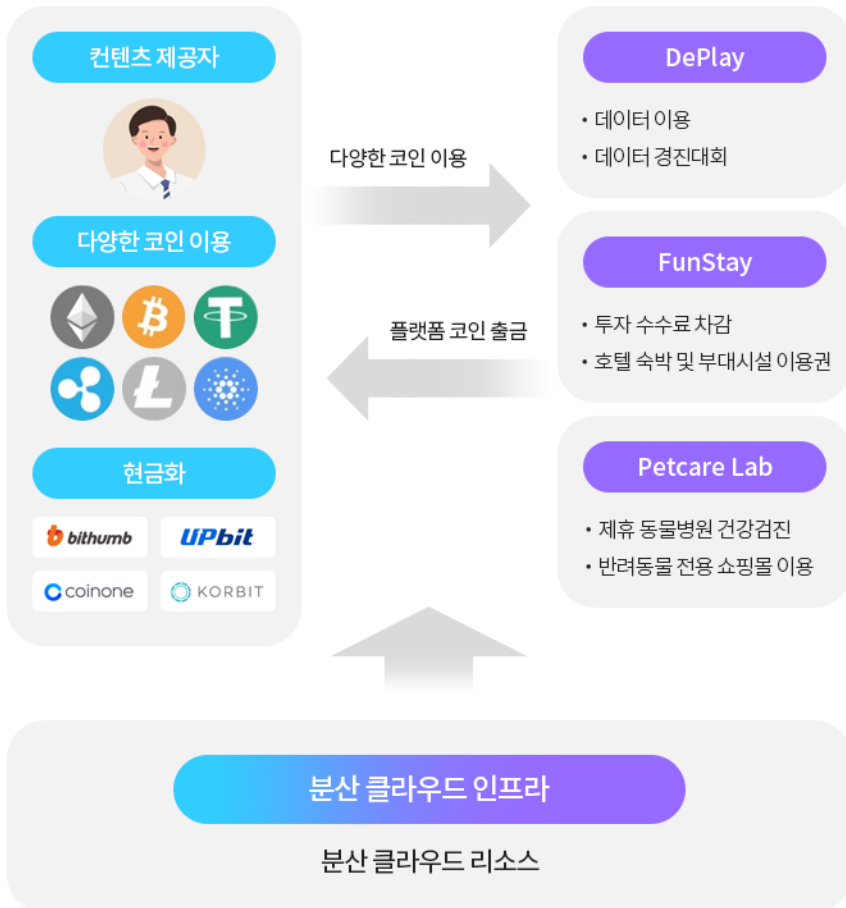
컨텐츠 제공자

다양한 코인 이용

현금화

bithumb
UPbit
coinone
KORBIT

다양한 코인 이용

플랫폼 코인 출금

DePlay
• 데이터 이용
• 데이터 경진대회

FunStay
• 투자 수수료 차감
• 호텔 숙박 및 부대시설 이용권

Petcare Lab
• 제휴 동물병원 건강검진
• 반려동물 전용 쇼핑몰 이용

분산 클라우드 인프라

분산 클라우드 리소스